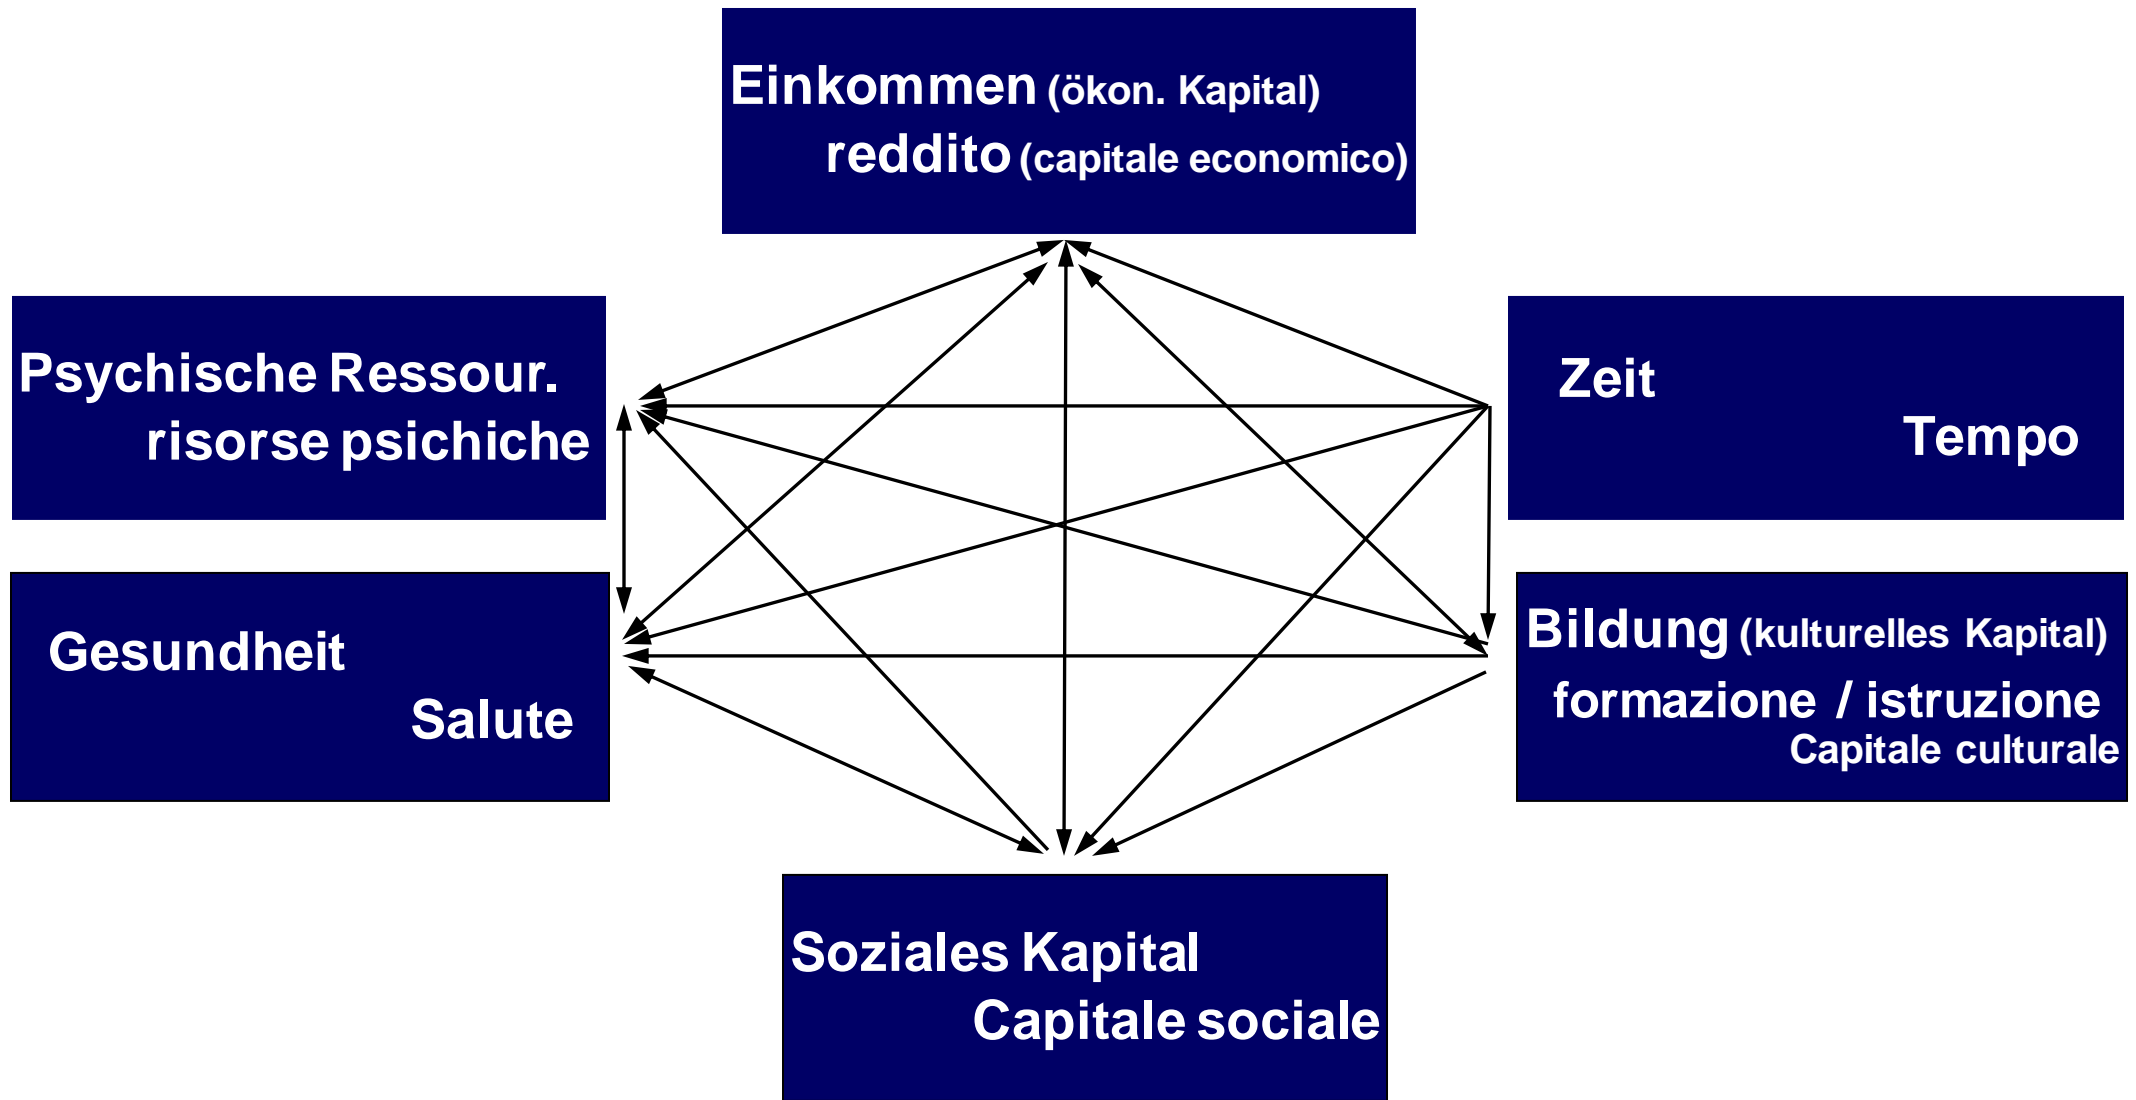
Einkommen (ökon. Kapital)
reddito (capitale economico)

Psychische Ressour.
risorse psichiche

Zeit
Tempo

Gesundheit
Salute

Bildung (kulturelles Kapital)
formazione / istruzione
Capitale culturale

Soziales Kapital
Capitale sociale